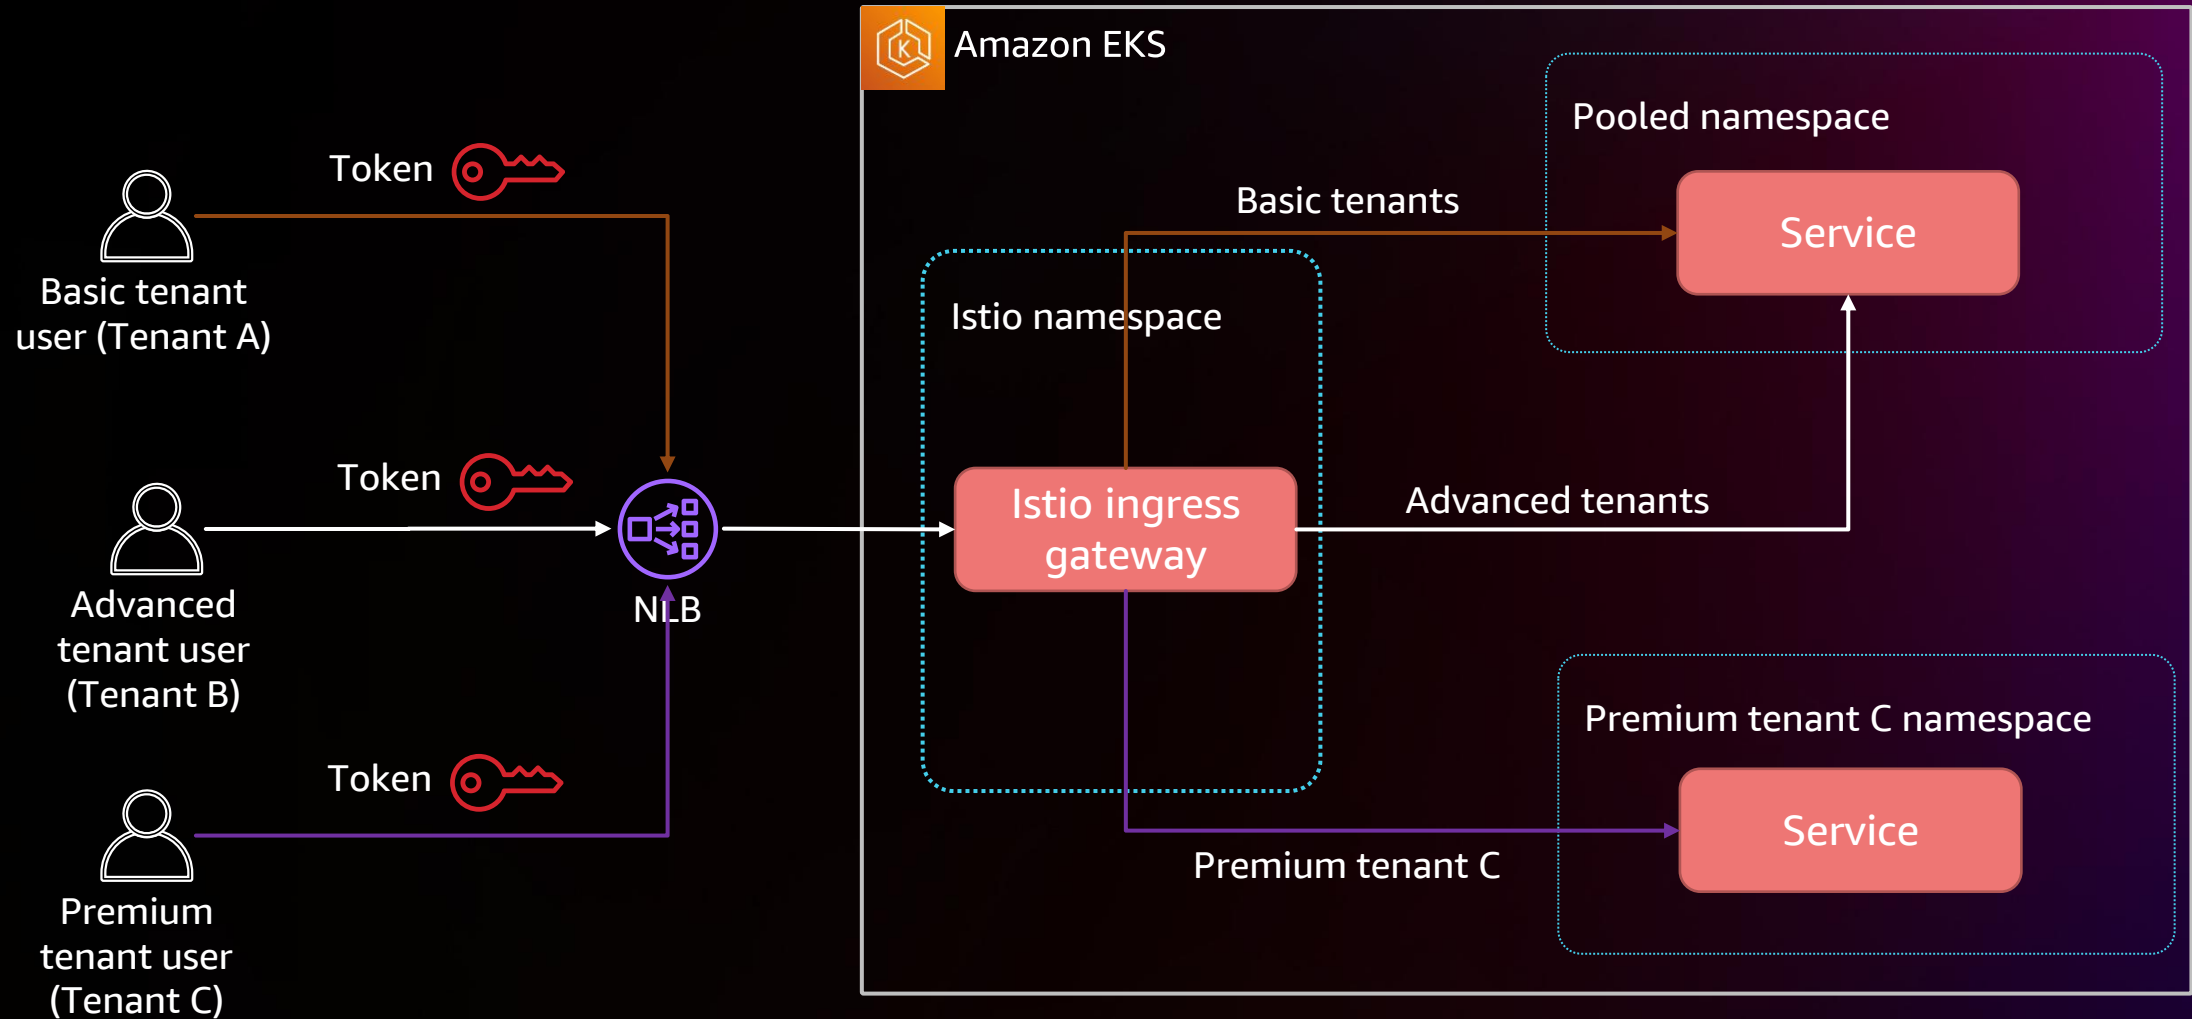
Token

Basic tenant user (Tenant A)

Token

Advanced tenant user (Tenant B)

Token

Premium tenant user (Tenant C)

NLB

Amazon EKS

Istio namespace

Istio ingress gateway

Pooled namespace

Basic tenants

Service

Advanced tenants

Premium tenant C namespace

Service

Premium tenant C